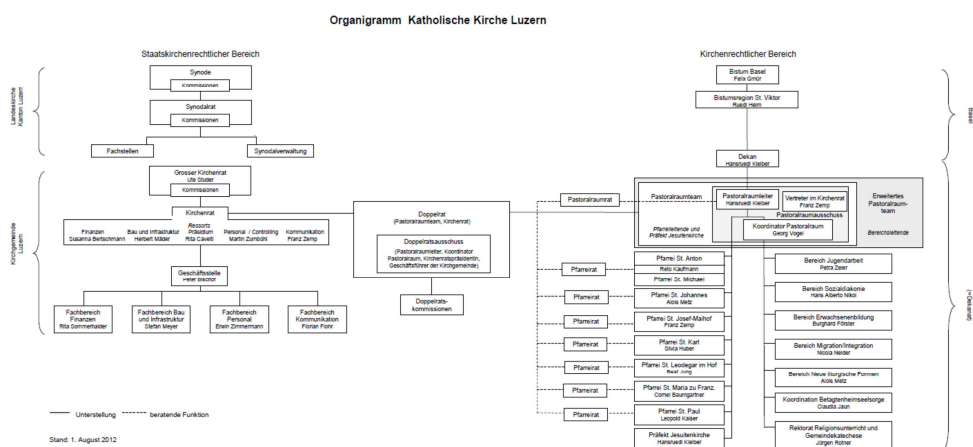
Organigramm Katholische Kirche Luzern

Staatskirchenrechtlicher Bereich

Kirchenrechtlicher Bereich

Landeskirche Kanton Luzern

Synode
Kommissionen

Synodalrat
Kommissionen

Fachstellen

Synodalverwaltung

Kirchgemeinde Luzern

Grosser Kirchenrat
Ute Studer
Kommissionen

Kirchenrat

Ressorts

Finanzen
Susanna Bertschmann

Bau und Infrastruktur
Herbert Mäder

Präsidium
Rita Cavelti

Personal / Controlling
Martin Zumbühl

Kommunikation
Franz Zemp

Geschäftsstelle
Peter Bischof

Fachbereich Finanzen
Rita Sommerhalder

Fachbereich Bau und Infrastruktur
Stefan Meyer

Fachbereich Personal
Erwin Zimmermann

Fachbereich Kommunikation
Florian Flohr

Doppelrat
(Pastoralraumteam, Kirchenrat)

Doppelratsausschuss
(Pastoralraumleiter, Koordinator Pastoralraum, Kirchenratspräsidentin, Geschäftsführer der Kirchgemeinde)

Doppelratskommissionen

Basel

Bistum Basel
Felix Gmür

Bistumsregion St. Viktor
Ruedi Heim

Dekan
Hansruedi Kleiber

Pastoralraumrat

Pastoralraumteam

Pastoralraumleiter
Hansruedi Kleiber

Vertreter im Kirchenrat
Franz Zemp

Pastoralraumausschuss

Pfarreileitende und Präfekt Jesuitenkirche

Koordinator Pastoralraum
Georg Vogel

Erweitertes Pastoralraumteam

Bereichsleitende

(= Dekanat)

Pfarrei St. Anton
Reto Kaufmann
Pfarrei St. Michael

Pfarreirat

Pfarrei St. Johannes
Alois Metz

Pfarreirat

Pfarrei St. Josef-Maihof
Franz Zemp

Pfarreirat

Pfarrei St. Karl
Silvia Huber

Pfarreirat

Pfarrei St. Leodegar im Hof
Beat Jung

Pfarreirat

Pfarrei St. Maria zu Franz.
Cornel Baumgartner

Pfarreirat

Pfarrei St. Paul
Leopold Kaiser

Pfarreirat

Präfekt Jesuitenkirche
Hansruedi Kleiber

Bereich Jugendarbeit
Petra Zeier

Bereich Sozialdiakonie
Hans Alberto Nikol

Bereich Erwachsenenbildung
Burghard Förster

Bereich Migration/Integration
Nicola Neider

Bereich Neue liturgische Formen
Alois Metz

Koordination Betagtenheimseelsorge
Claudia Jaun

Rektorat Religionsunterricht und Gemeindekatechese
Jürgen Rotner

Unterstellung

beratende Funktion

Stand: 1. August 2012